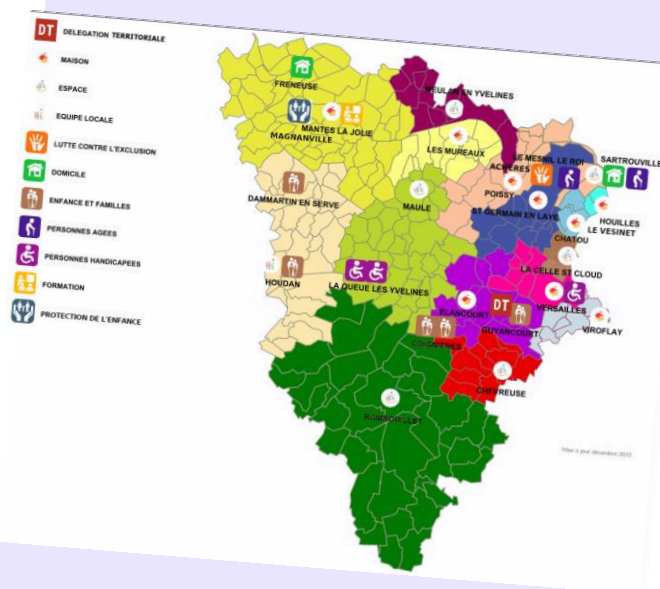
DT DELEGATION TERRITORIALE
MAISON
ESPACE
EQUIPE LOCALE
LUTTE CONTRE L'EXCLUSION
DOMICILE
ENFANCE ET FAMILLES
PERSONNES AGEES
PERSONNES HANDICAPEES
FORMATION
PROTECTION DE L'ENFANCE

FRENEUSE
MEULAN EN YVELINES
MANTES LA JOLIE
MAGNANVILLE
LES MUREAUX
LE MESNIL LE ROI
ACHERES
SARTROUVILLE
POISSY
MAULE
DAMMARTIN EN SERVE
ST GERMAIN EN LAYE
HOUILLES
LE VESINET
CHATOU
LA CELLE ST CLOUD
HOUDAN
LA QUEUE LES YVELINES
VERSAILLES
ELANCOURT
DT
GUYANCOURT
VIROFLAY
COIGNIERES
CHEVREUSE
RAMBOUILLET
Mise à jour décembre 2022